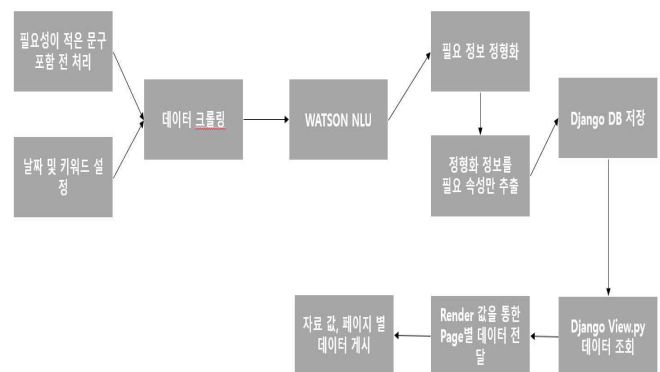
필요성이 적은 문구 포함 전 처리

날짜 및 키워드 설정

데이터 크롤링

WATSON NLU

필요 정보 정형화

정형화 정보를 필요 속성만 추출

Django DB 저장

Django View.py 데이터 조회

Render 값을 통한 Page별 데이터 전달

자료 값, 페이지 별 데이터 게시